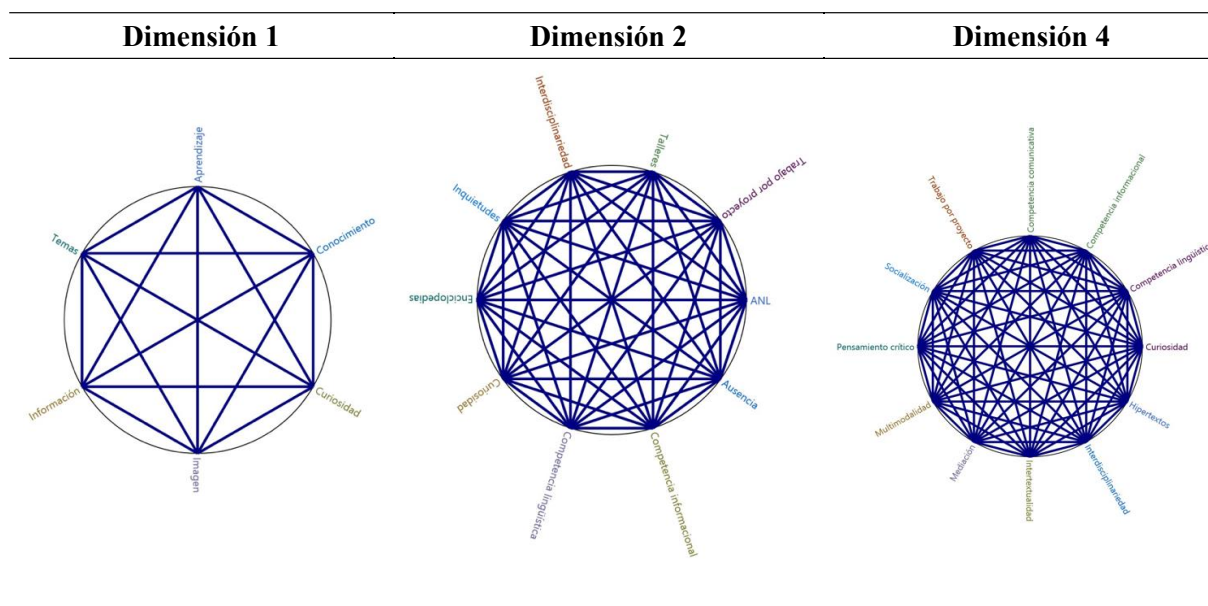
| Dimensión 1 | Dimensión 2 | Dimensión 4 |
|---|---|---|
| Aprendizaje, Conocimiento, Curiosidad, Imagen, Información, Temas | Interdisciplinariedad, Talleres, Trabajo por proyecto, ANL, Ausencia, Competencia informacional, Competencia lingüística, Curiosidad, Enciclopedias, Inquietudes | Competencia comunicativa, Competencia informacional, Competencia lingüístic, Curiosidad, Hipertextos, Interdisciplinariedad, Intertextualidad, Mediación, Multimodalidad, Pensamiento crítico, Socialización, Trabajo por proyecto |